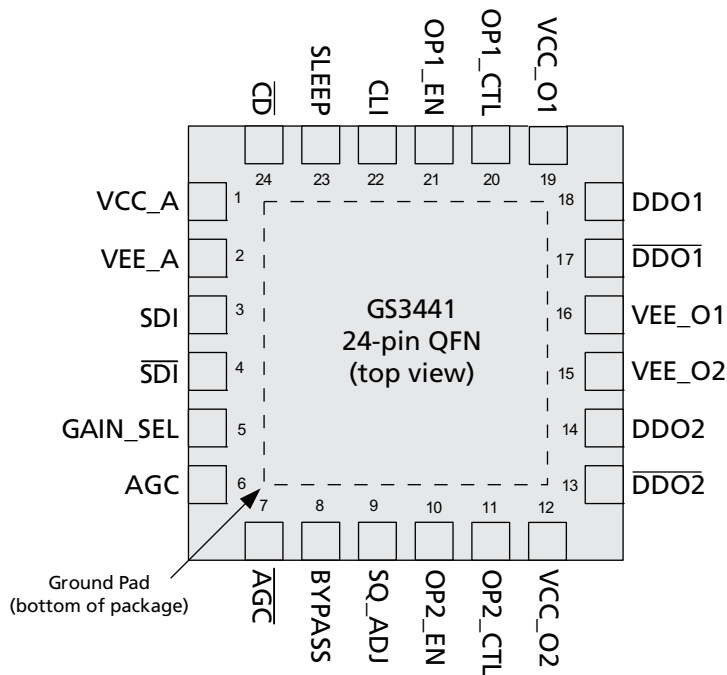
$\overline{CD}$
SLEEP
CLI
OP1_EN
OP1_CTL
VCC_O1
24
23
22
21
20
19

VCC_A 1
VEE_A 2
SDI 3
$\overline{SDI}$ 4
GAIN_SEL 5
AGC 6

18 DDO1
17 $\overline{DDO1}$
16 VEE_O1
15 VEE_O2
14 DDO2
13 $\overline{DDO2}$

GS3441
24-pin QFN
(top view)

7
8
9
10
11
12
$\overline{AGC}$
BYPASS
SQ_ADJ
OP2_EN
OP2_CTL
VCC_O2

Ground Pad
(bottom of package)